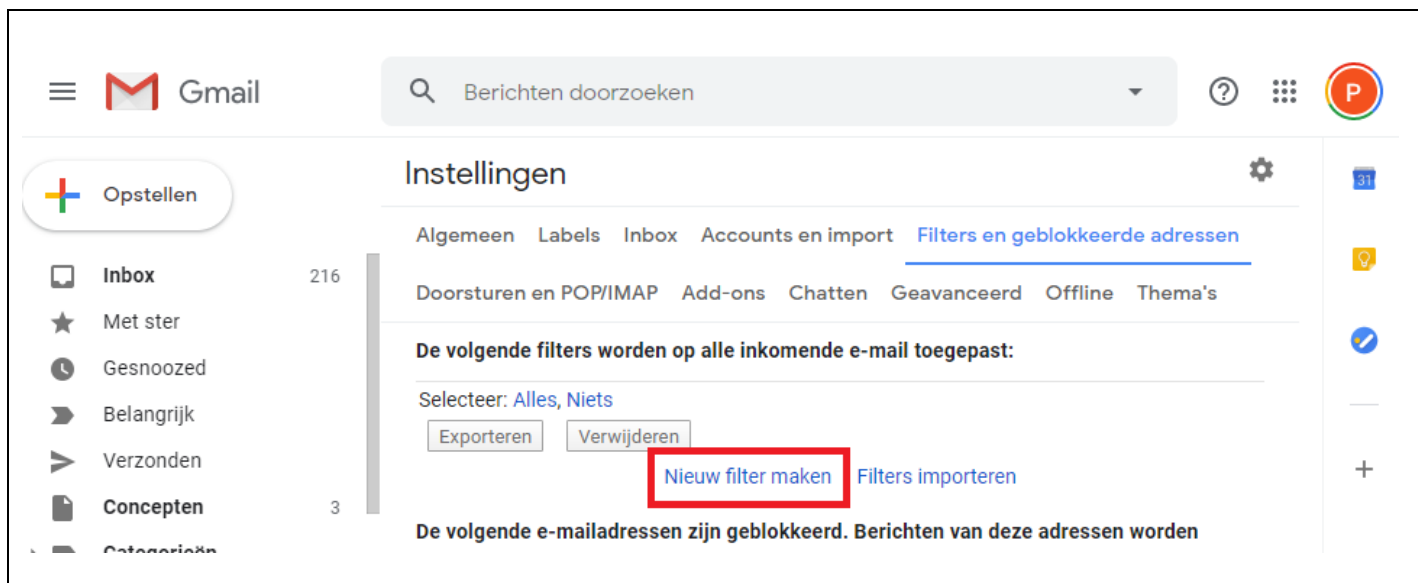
Gmail

Berichten doorzoeken

P

Opstellen

Inbox 216
Met ster
Gesnoozed
Belangrijk
Verzonden
Concepten 3
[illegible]

Instellingen

Algemeen Labels Inbox Accounts en import Filters en geblokkeerde adressen

Doorsturen en POP/IMAP Add-ons Chatten Geavanceerd Offline Thema's

De volgende filters worden op alle inkomende e-mail toegepast:

Selecteer: Alles, Niets

Exporteren Verwijderen

Nieuw filter maken Filters importeren

De volgende e-mailadressen zijn geblokkeerd. Berichten van deze adressen worden

31

+